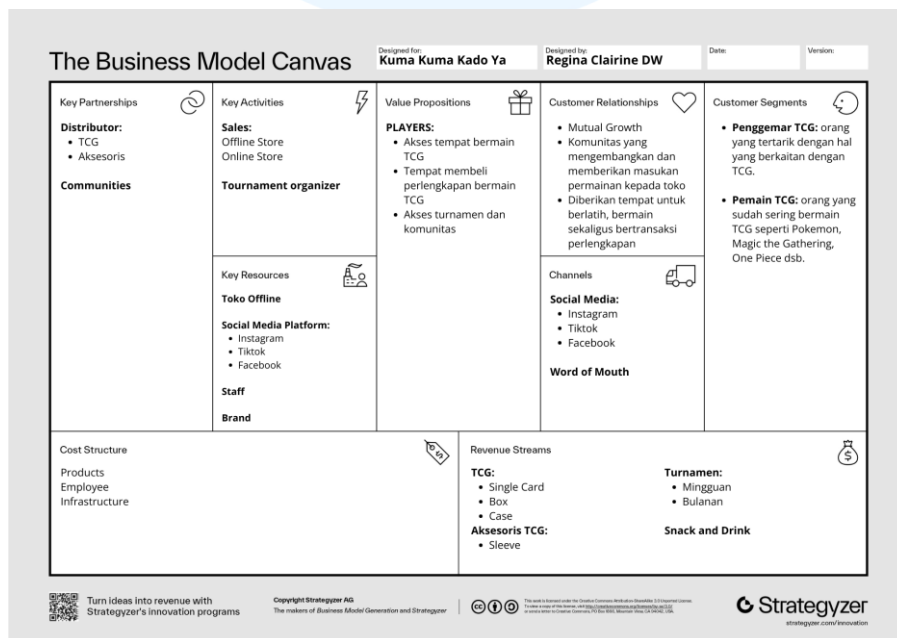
The Business Model Canvas

Designed for:
Kuma Kuma Kado Ya

Designed by:
Regina Clairine DW

Date:

Version:

Key Partnerships

Distributor:
• TCG
• Aksesoris

Communities

Key Activities

Sales:
Offline Store
Online Store

Tournament organizer

Key Resources

Toko Offline

Social Media Platform:
• Instagram
• Tiktok
• Facebook

Staff

Brand

Value Propositions

PLAYERS:
• Akses tempat bermain TCG
• Tempat membeli perlengkapan bermain TCG
• Akses turnamen dan komunitas

Customer Relationships

• Mutual Growth
• Komunitas yang mengembangkan dan memberikan masukan permainan kepada toko
• Diberikan tempat untuk berlatih, bermain sekaligus bertransaksi perlengkapan

Channels

Social Media:
• Instagram
• Tiktok
• Facebook

Word of Mouth

Customer Segments

• Penggemar TCG: orang yang tertarik dengan hal yang berkaitan dengan TCG.

• Pemain TCG: orang yang sudah sering bermain TCG seperti Pokemon, Magic the Gathering, One Piece dsb.

Cost Structure

Products
Employee
Infrastructure

Revenue Streams

TCG:
• Single Card
• Box
• Case
Aksesoris TCG:
• Sleeve

Turnamen:
• Mingguan
• Bulanan

Snack and Drink

Turn ideas into revenue with Strategyzer's innovation programs

Copyright Strategyzer AG
The makers of Business Model Generation and Strategyzer

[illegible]

Strategyzer
strategyzer.com/innovation